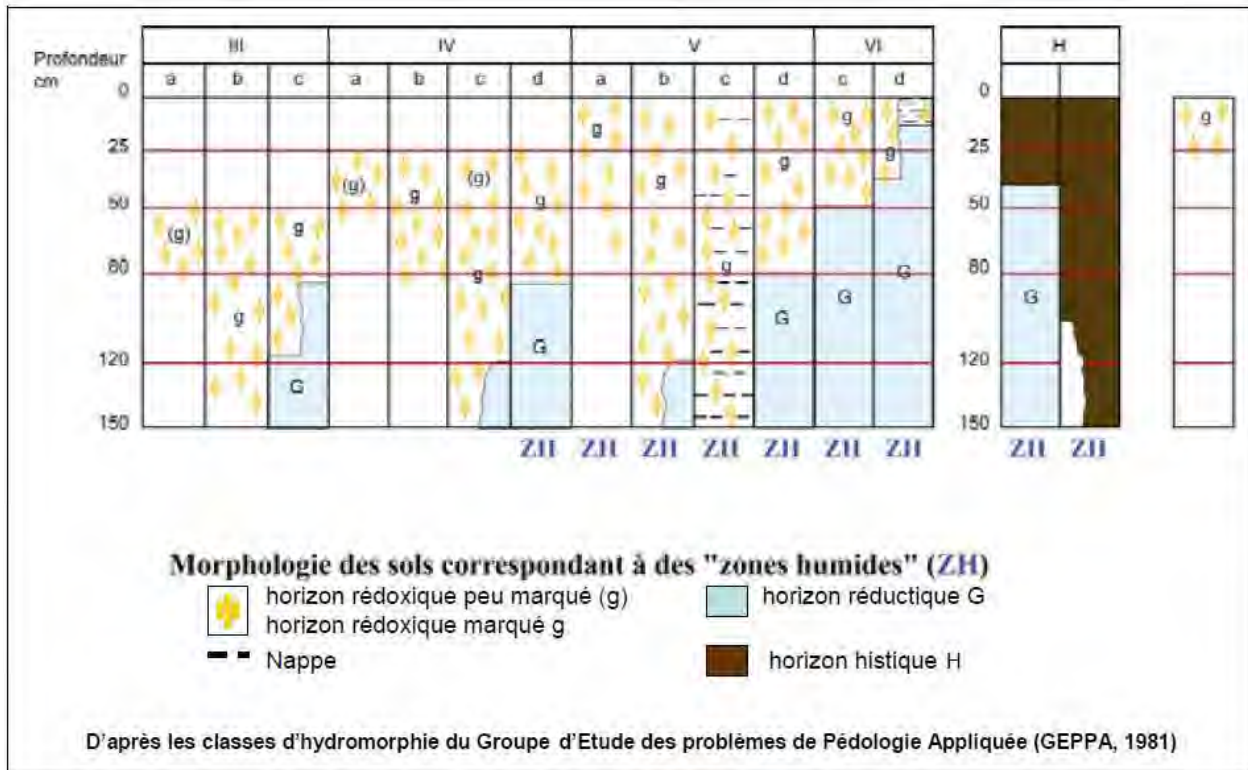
Profondeur cm

| III | | | IV | | | | V | | | | VI | |
|---|---|---|---|---|---|---|---|---|---|---|---|---|
| a | b | c | a | b | c | d | a | b | c | d | c | d |

0
25
50
80
120
150

(g) g g G (g) g (g) g g G g g g G g g G G

ZH ZH ZH ZH ZH ZH ZH

H

0
25
50
80
120
150

G

ZH ZH

g

Morphologie des sols correspondant à des "zones humides" (ZH)

horizon rédoxique peu marqué (g)
horizon rédoxique marqué g

Nappe

horizon réductique G

horizon histique H

D'après les classes d'hydromorphie du Groupe d'Etude des problémes de Pédologie Appliquée (GEPPA, 1981)